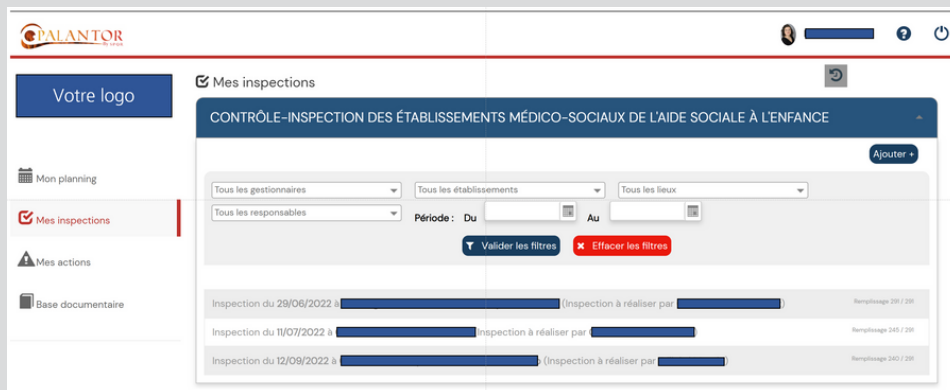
PALANTOR

Votre logo

Mon planning

Mes inspections

Mes actions

Base documentaire

Mes inspections

CONTRÔLE-INSPECTION DES ÉTABLISSEMENTS MÉDICO-SOCIAUX DE L'AIDE SOCIALE À L'ENFANCE

Ajouter +

Tous les gestionnaires
Tous les établissements
Tous les lieux
Tous les responsables
Période : Du
Au

Valider les filtres
Effacer les filtres

Inspection du 29/06/2022 à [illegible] (Inspection à réaliser par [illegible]) Remplissage 291 / 291

Inspection du 11/07/2022 à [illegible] Inspection à réaliser par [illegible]) Remplissage 245 / 291

Inspection du 12/09/2022 à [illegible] (Inspection à réaliser par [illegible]) Remplissage 240 / 291